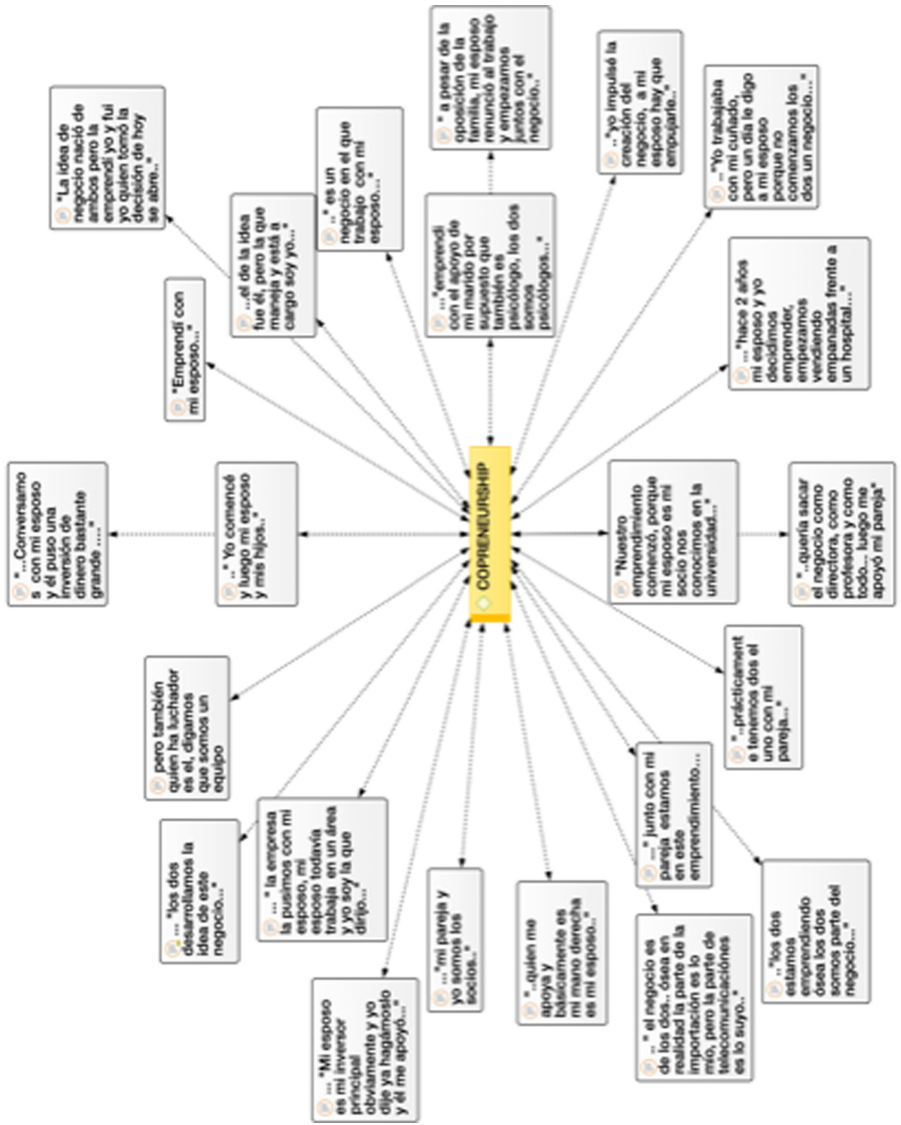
COPRENEURSHIP

"La idea de negocio nació de ambos pero la emprendí yo y fui yo quien tomó la decisión de hoy se abre.."

...él de la idea fue él, pero la que maneja y está a cargo soy yo..."

"...es un negocio en el que trabajo con mi esposo..."

" a pesar de la oposición de la familia, mi esposo renunció al trabajo y empezamos juntos con el negocio.."

"...emprendí con el apoyo de mi marido por supuesto que también es psicólogo, los dos somos psicólogos..."

"...yo impulsé la creación del negocio, a mi esposo hay que empujarle.."

"Yo trabajaba con mi cuñado, pero un día le digo a mi esposo porque no comenzamos los dos un negocio..."

"Emprendí con mi esposo..."

"...hace 2 años mi esposo y yo decidimos emprender, empezamos vendiendo empanadas frente a un hospital..."

"...Conversamos con mi esposo y él puso una inversión de dinero bastante grande ...."

"...Yo comencé y luego mi esposo y mis hijos.."

"Nuestro emprendimiento comenzó, porque mi esposo es mi socio nos conocimos en la universidad..."

"...quería sacar el negocio como directora, y como profesora y como todo... luego me apoyó mi pareja"

pero también quien ha luchador es el, digamos que somos un equipo

"...prácticamente tenemos dos el uno con mi pareja.."

"...los dos desarrollamos la idea de este negocio..."

"... la empresa la pusimos con mi esposo, mi esposo todavía trabaja en un área y yo soy la que dirijo..."

"... junto con mi pareja estamos en este emprendimiento..."

"los dos estamos emprendiendo ósea los dos somos parte del negocio..."

"...mi pareja y yo somos los socios.."

"...quien me apoya y básicamente es mi mano derecha es mi esposo.."

"...Mi esposo es mi inversor principal obviamente y yo dije ya hagámoslo y él me apoyó..."

"... el negocio es de los dos.. ósea en realidad la parte de la importación es lo mío, pero la parte de telecomunicaciones es lo suyo.."